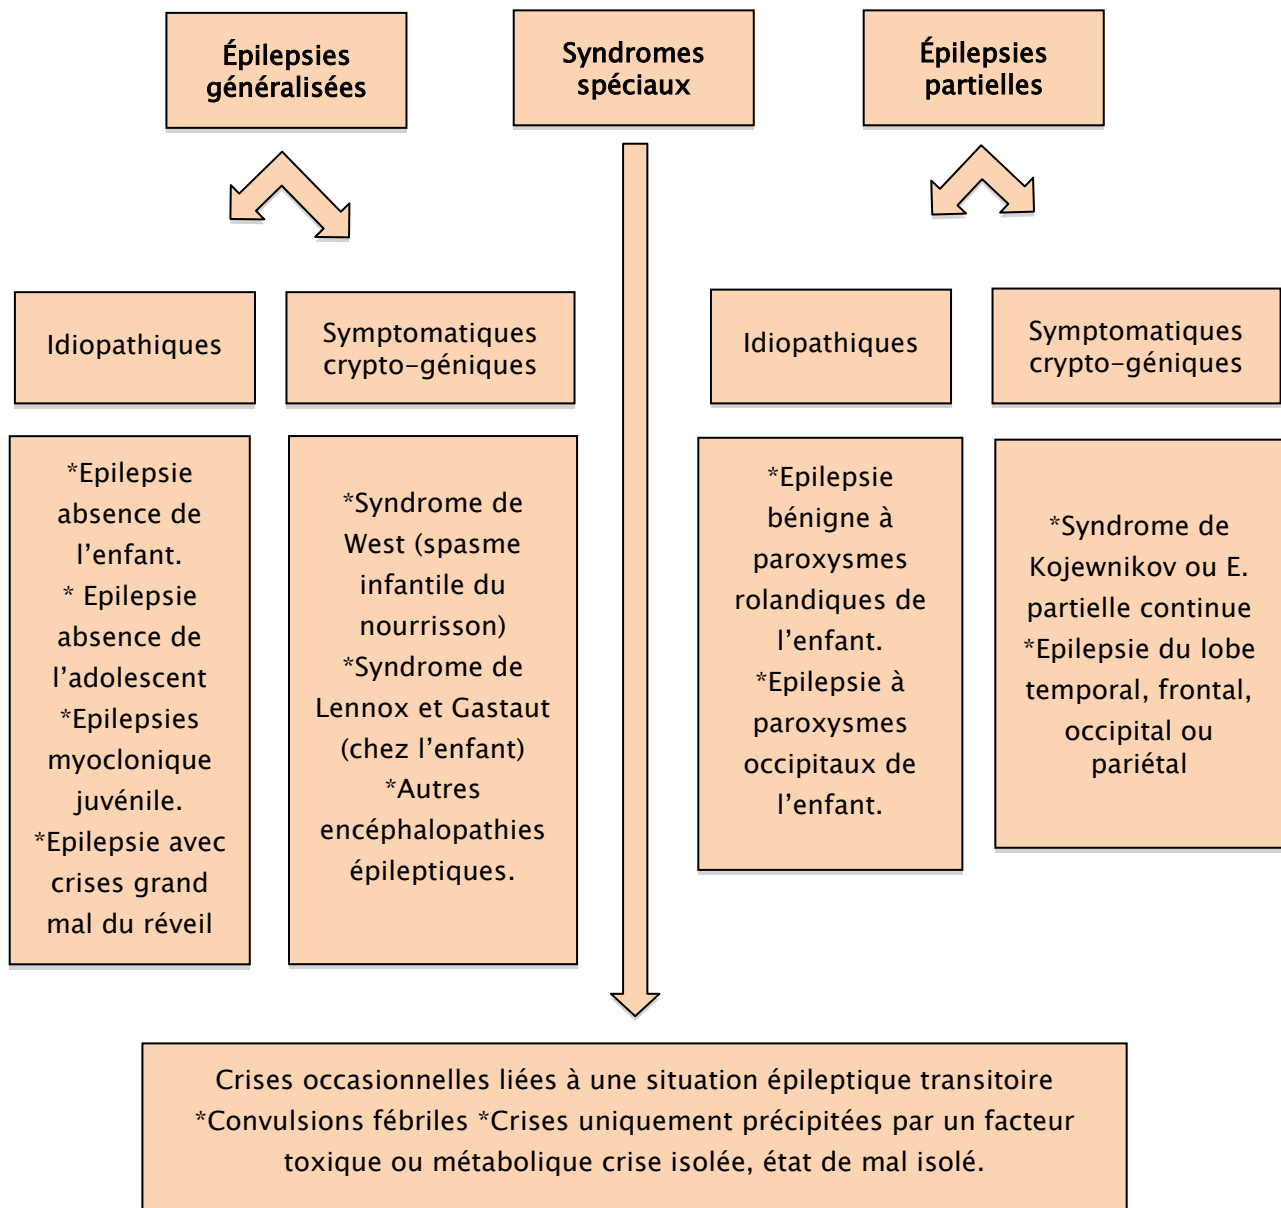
Épilepsies généralisées

Syndromes spéciaux

Épilepsies partielles

Idiopathiques

Symptomatiques crypto-géniques

Idiopathiques

Symptomatiques crypto-géniques

*Epilepsie absence de l'enfant.
* Epilepsie absence de l'adolescent
*Epilepsies myoclonique juvénile.
*Epilepsie avec crises grand mal du réveil

*Syndrome de West (spasme infantile du nourrisson)
*Syndrome de Lennox et Gastaut (chez l'enfant)
*Autres encéphalopathies épileptiques.

*Epilepsie bénigne à paroxysmes rolandiques de l'enfant.
*Epilepsie à paroxysmes occipitaux de l'enfant.

*Syndrome de Kojewnikov ou E. partielle continue
*Epilepsie du lobe temporal, frontal, occipital ou pariétal

Crises occasionnelles liées à une situation épileptique transitoire *Convulsions fébriles *Crises uniquement précipitées par un facteur toxique ou métabolique crise isolée, état de mal isolé.